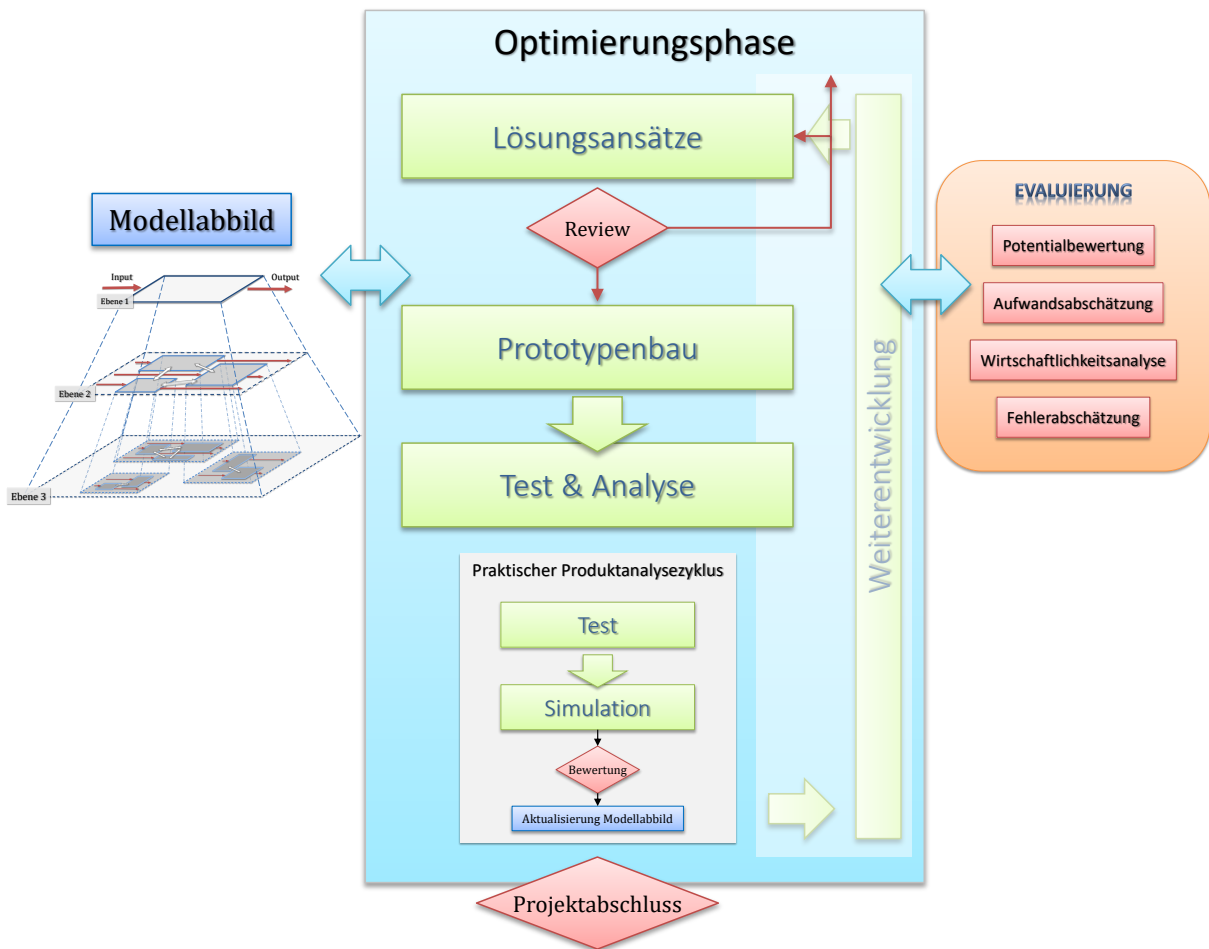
Modellabbild

Input
Output
Ebene 1
Ebene 2
Ebene 3

Optimierungsphase

Lösungsansätze

Review

Prototypenbau

Test & Analyse

Praktischer Produktanalysezyklus

Test

Simulation

Bewertung

Aktualisierung Modellabbild

Weiterentwicklung

Projektabschluss

EVALUIERUNG

Potentialbewertung

Aufwandsabschätzung

Wirtschaftlichkeitsanalyse

Fehlerabschätzung